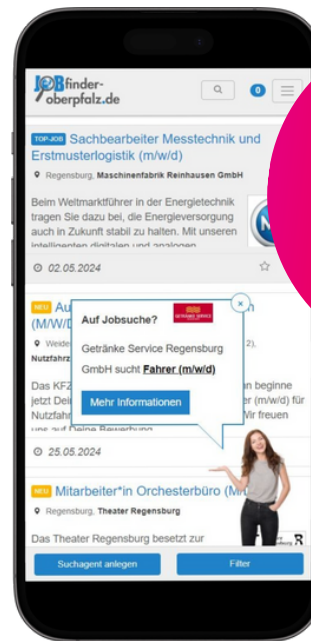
JOBfinder-oberpfalz.de

0

TOP-JOB Sachbearbeiter Messtechnik und Erstmusterlogistik (m/w/d)

Regensburg, Maschinenfabrik Reinhausen GmbH

Beim Weltmarktführer in der Energietechnik tragen Sie dazu bei, die Energieversorgung auch in Zukunft stabil zu halten. Mit unseren intelligenten digitalen und analogen

02.05.2024

NEU Au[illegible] (M/W/D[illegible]

Weide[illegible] 2),

Nutzfahrz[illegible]

Das KFZ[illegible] beginne jetzt Dei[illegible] (m/w/d) für Nutzfahr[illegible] Wir freuen uns auf Deine Bewerbung

Auf Jobsuche?

Getränke Service Regensburg GmbH sucht Fahrer (m/w/d)

Mehr Informationen

25.05.2024

NEU Mitarbeiter*in Orchesterbüro (M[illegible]

Regensburg, Theater Regensburg

Das Theater Regensburg besetzt zur

Suchagent anlegen

Filter